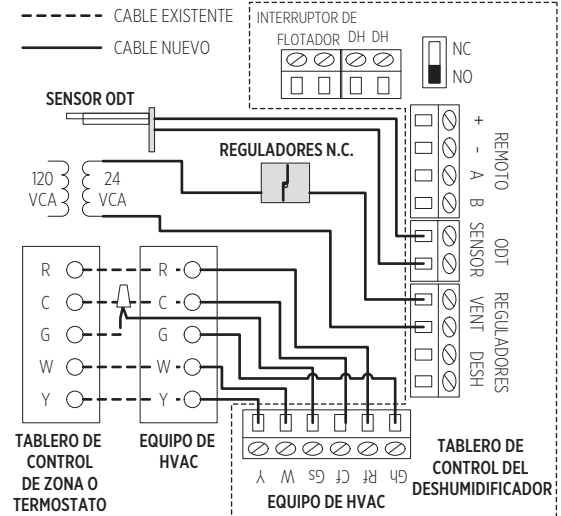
CABLE EXISTENTE
CABLE NUEVO

INTERRUPTOR DE FLOTADOR DH DH

NC
NO

SENSOR ODT

REGULADORES N.C.

120 VCA
24 VCA

+ - A B REMOTO
SENSOR ODT
VENT DESH REGULADORES

R
C
G
W
Y

R
C
G
W
Y

TABLERO DE CONTROL DE ZONA O TERMOSTATO

EQUIPO DE HVAC

Y W Gs Cf Rf Gh

EQUIPO DE HVAC

TABLERO DE CONTROL DEL DESHUMIDIFICADOR